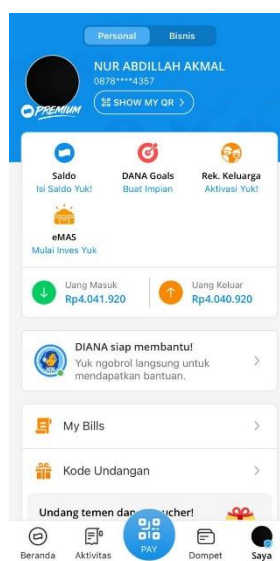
Personal Bisnis

NUR ABDILLAH AKMAL
0878****4357
SHOW MY QR >

PREMIUM

Saldo
Isi Saldo Yuk!

DANA Goals
Buat Impian

Rek. Keluarga
Aktivasi Yuk!

eMAS
Mulai Inves Yuk

Uang Masuk
Rp4.041.920

Uang Keluar
Rp4.040.920

DIANA siap membantu!
Yuk ngobrol langsung untuk mendapatkan bantuan.

My Bills

Kode Undangan

Undang temen dan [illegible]ucher!

Beranda
Aktivitas
PAY
Dompet
Saya